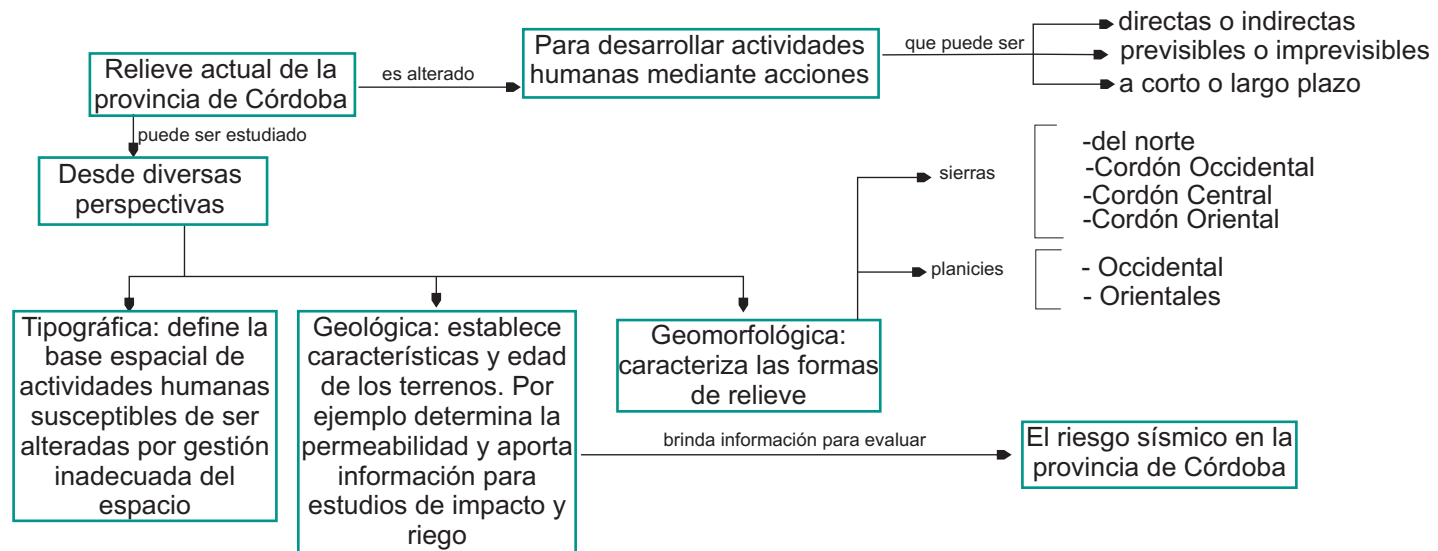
Relieve actual de la provincia de Córdoba

es alterado

Para desarrollar actividades humanas mediante acciones

que puede ser

directas o indirectas
previsibles o imprevisibles
a corto o largo plazo

puede ser estudiado

Desde diversas perspectivas

sierras

-del norte
-Cordón Occidental
-Cordón Central
-Cordón Oriental

planicies

- Occidental
- Orientales

Tipográfica: define la base espacial de actividades humanas susceptibles de ser alteradas por gestión inadecuada del espacio

Geológica: establece características y edad de los terrenos. Por ejemplo determina la permeabilidad y aporta información para estudios de impacto y riego

Geomorfológica: caracteriza las formas de relieve

brinda información para evaluar

El riesgo sísmico en la provincia de Córdoba